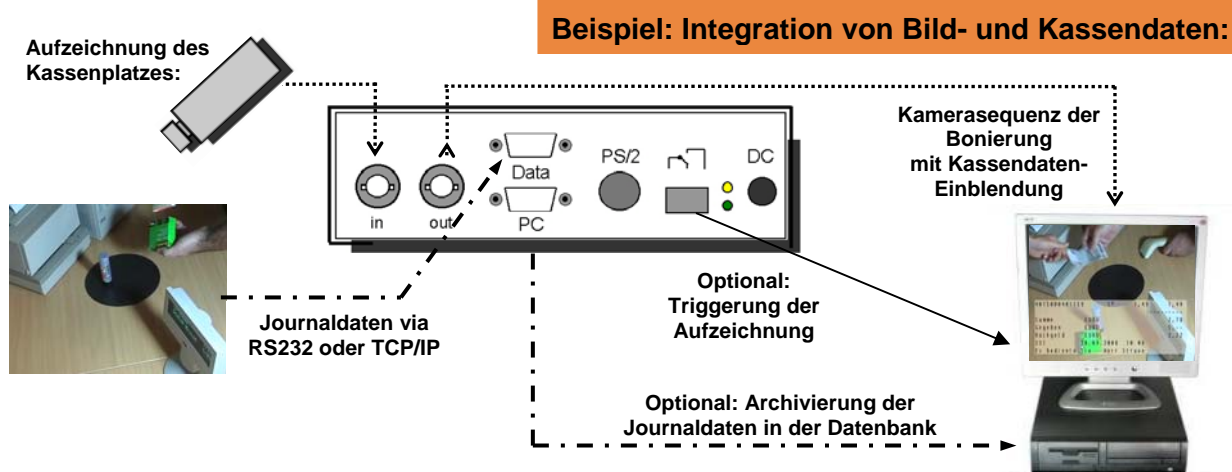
Beispiel: Integration von Bild- und Kassendaten:

Aufzeichnung des Kassenplatzes:

in

out

Data

PC

PS/2

DC

Kamerasequenz der Bonierung mit Kassendaten-Einblendung

Journaldaten via RS232 oder TCP/IP

Optional: Triggerung der Aufzeichnung

Optional: Archivierung der Journaldaten in der Datenbank